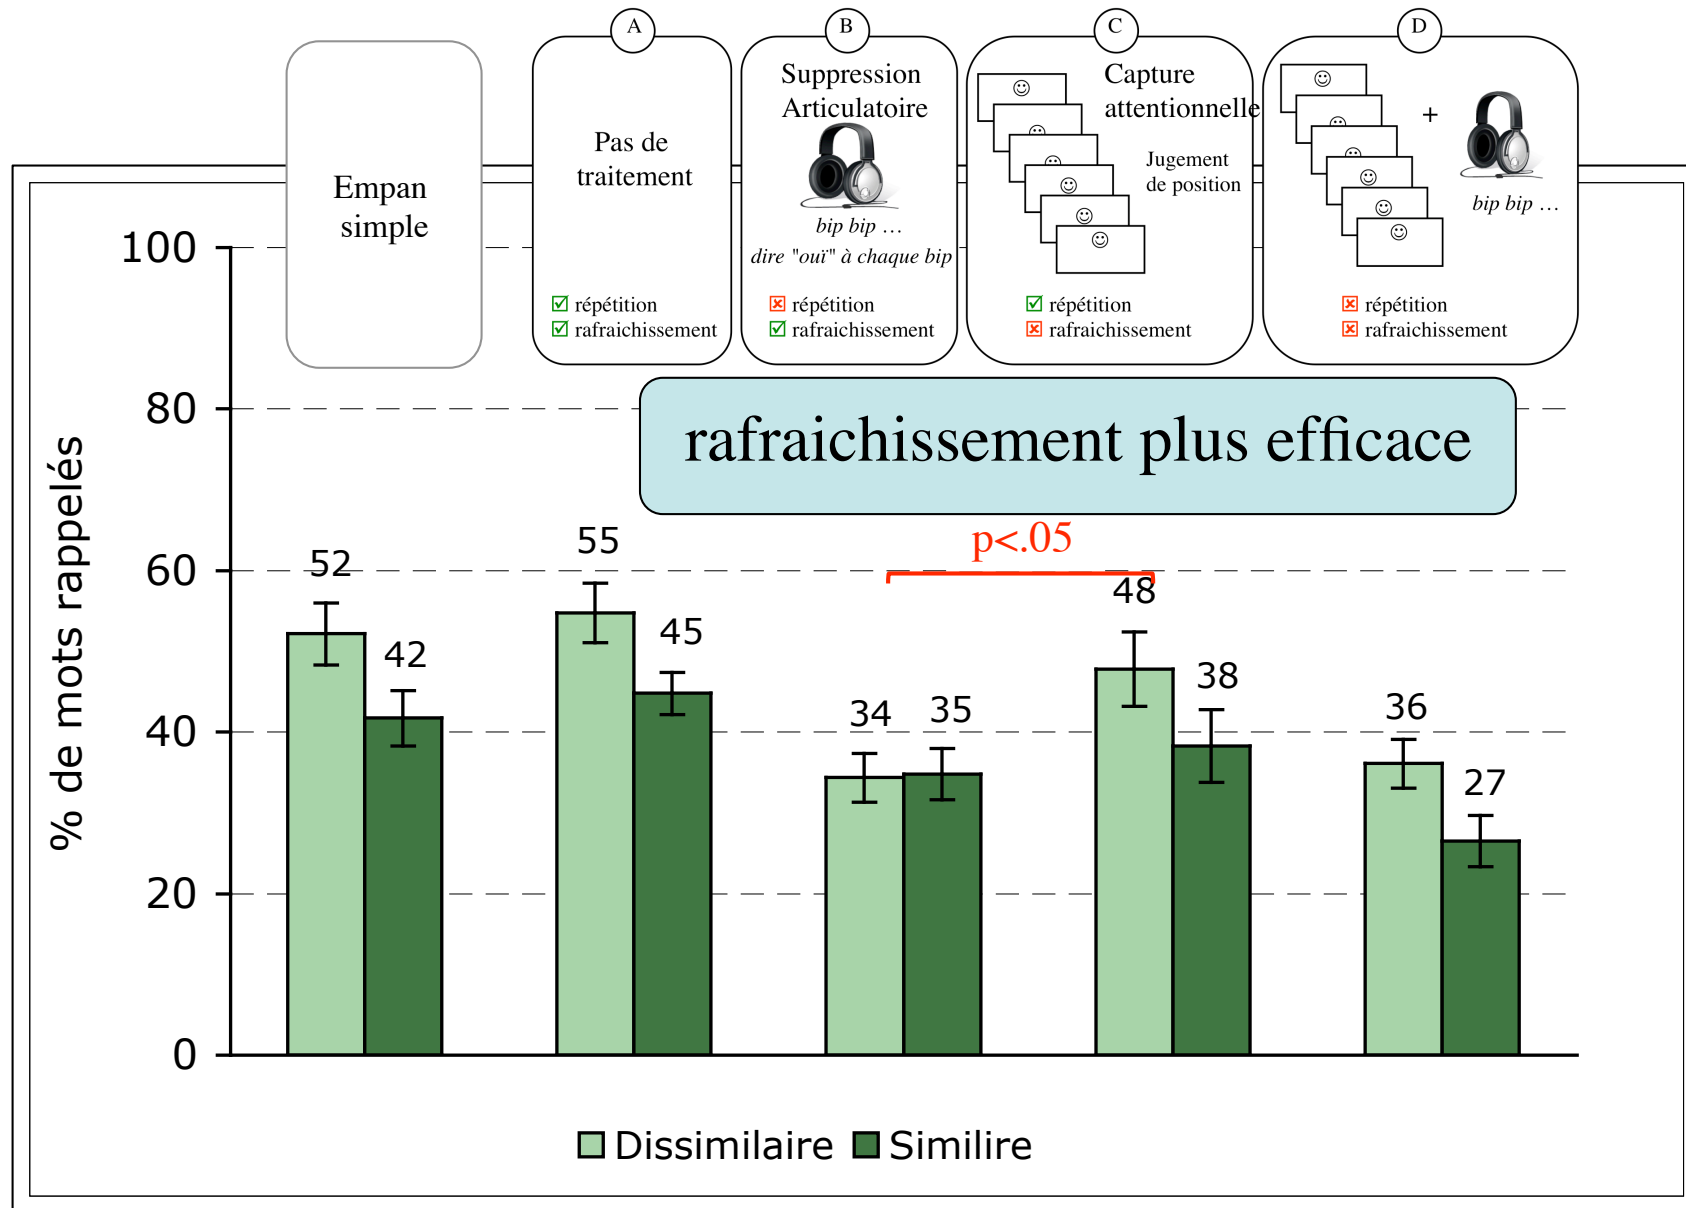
Empan simple

A
Pas de traitement
☑ répétition
☑ rafraichissement

B
Suppression Articulatoire
bip bip …
dire "oui" à chaque bip
☒ répétition
☑ rafraichissement

C
Capture attentionnelle
Jugement de position
☑ répétition
☒ rafraichissement

D
+
bip bip …
☒ répétition
☒ rafraichissement

rafraichissement plus efficace

p<.05

% de mots rappelés

100
80
60
40
20
0

52
42
55
45
34
35
48
38
36
27

Dissimilaire Similire